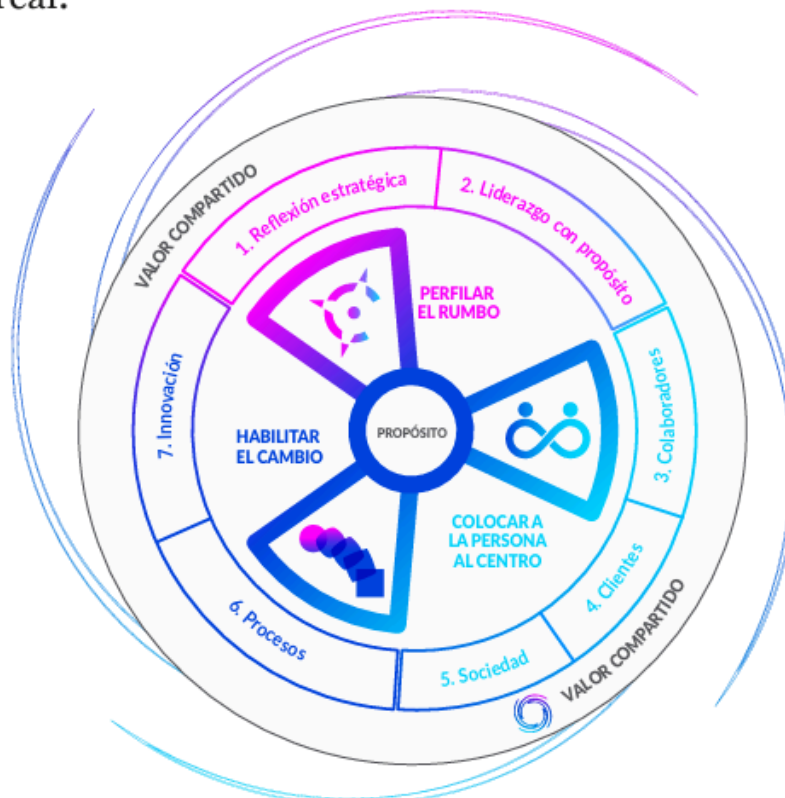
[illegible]

VALOR COMPARTIDO

1. Reflexión estratégica

2. Liderazgo con propósito

PERFILAR EL RUMBO

3. Colaboradores

7. Innovación

HABILITAR EL CAMBIO

PROPÓSITO

COLOCAR A LA PERSONA AL CENTRO

4. Clientes

6. Procesos

5. Sociedad

VALOR COMPARTIDO